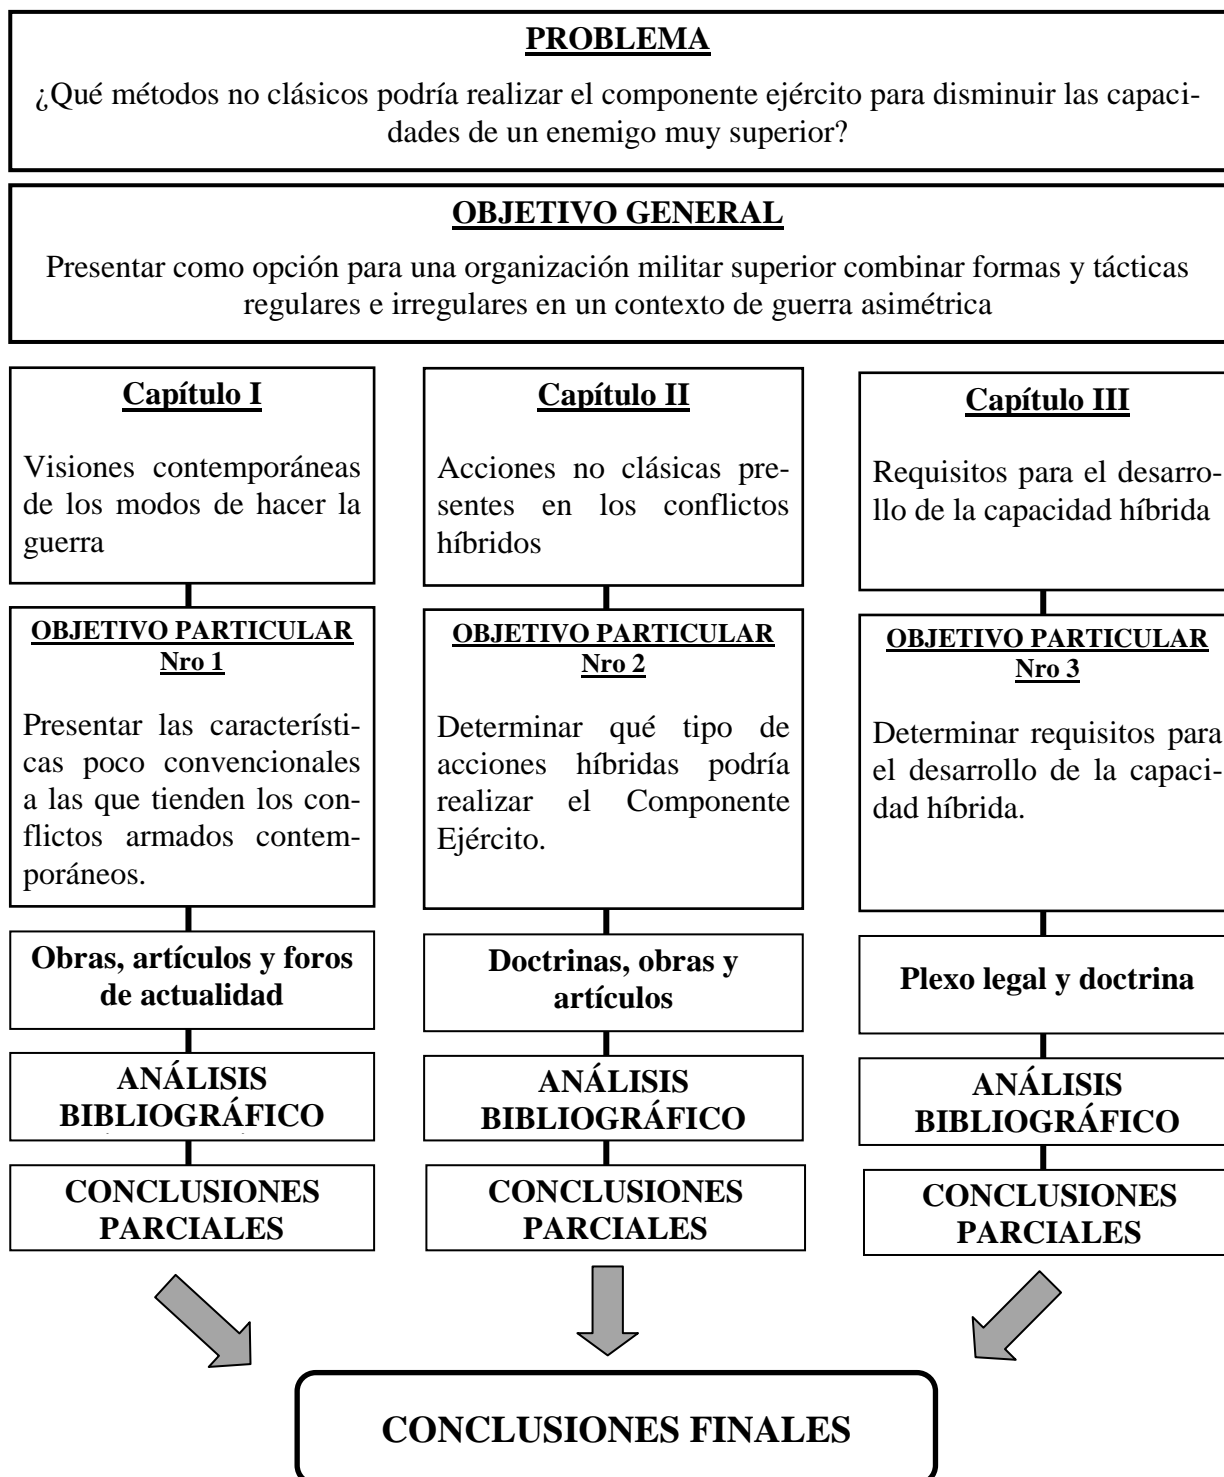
PROBLEMA

¿Qué métodos no clásicos podría realizar el componente ejército para disminuir las capacidades de un enemigo muy superior?

OBJETIVO GENERAL

Presentar como opción para una organización militar superior combinar formas y tácticas regulares e irregulares en un contexto de guerra asimétrica

Capítulo I

Visiones contemporáneas de los modos de hacer la guerra

OBJETIVO PARTICULAR Nro 1

Presentar las características poco convencionales a las que tienden los conflictos armados contemporáneos.

Obras, artículos y foros de actualidad

ANÁLISIS BIBLIOGRÁFICO

CONCLUSIONES PARCIALES

Capítulo II

Acciones no clásicas presentes en los conflictos híbridos

OBJETIVO PARTICULAR Nro 2

Determinar qué tipo de acciones híbridas podría realizar el Componente Ejército.

Doctrinas, obras y artículos

ANÁLISIS BIBLIOGRÁFICO

CONCLUSIONES PARCIALES

Capítulo III

Requisitos para el desarrollo de la capacidad híbrida

OBJETIVO PARTICULAR Nro 3

Determinar requisitos para el desarrollo de la capacidad híbrida.

Plexo legal y doctrina

ANÁLISIS BIBLIOGRÁFICO

CONCLUSIONES PARCIALES

CONCLUSIONES FINALES